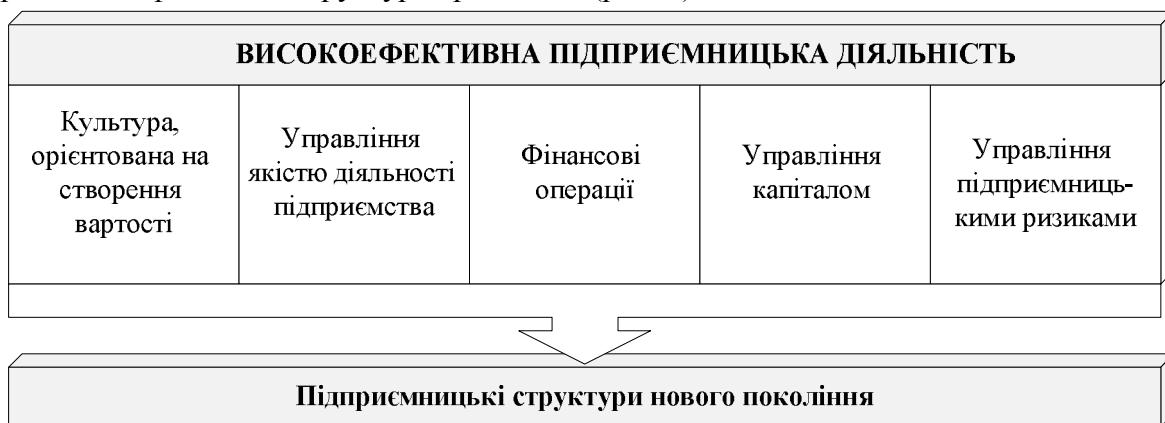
ВИСОКОЕФЕКТИВНА ПІДПРИЄМНИЦЬКА ДІЯЛЬНІСТЬ

| Культура, орієнтована на створення вартості | Управління якістю діяльності підприємства | Фінансові операції | Управління капіталом | Управління підприємницькими ризиками |
|---|---|---|---|---|

Підприємницькі структури нового покоління